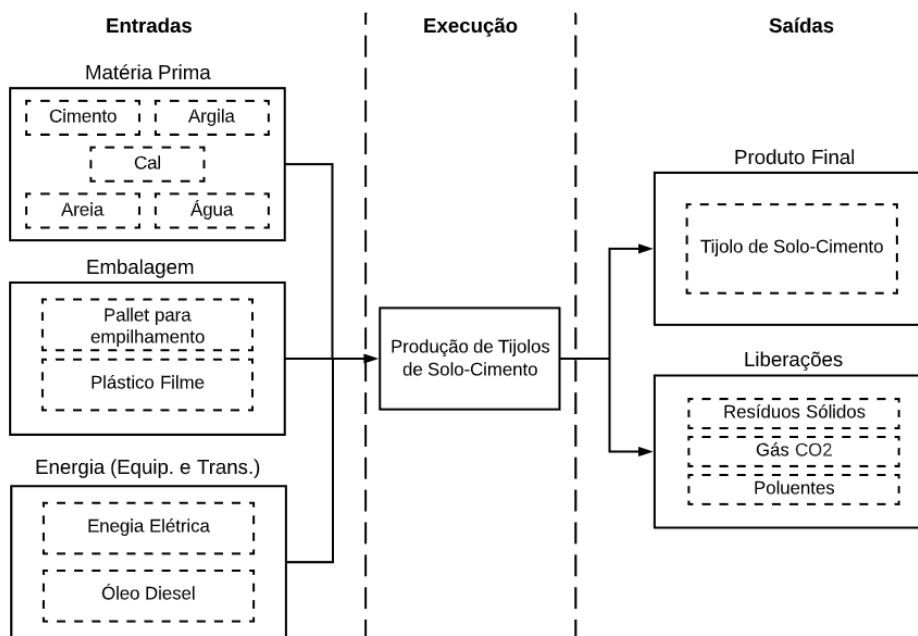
Entradas

Execução

Saídas

Matéria Prima

Cimento

Argila

Cal

Areia

Água

Embalagem

Pallet para empilhamento

Plástico Filme

Energia (Equip. e Trans.)

Enegia Elétrica

Óleo Diesel

Produção de Tijolos de Solo-Cimento

Produto Final

Tijolo de Solo-Cimento

Liberações

Resíduos Sólidos

Gás CO2

Poluentes